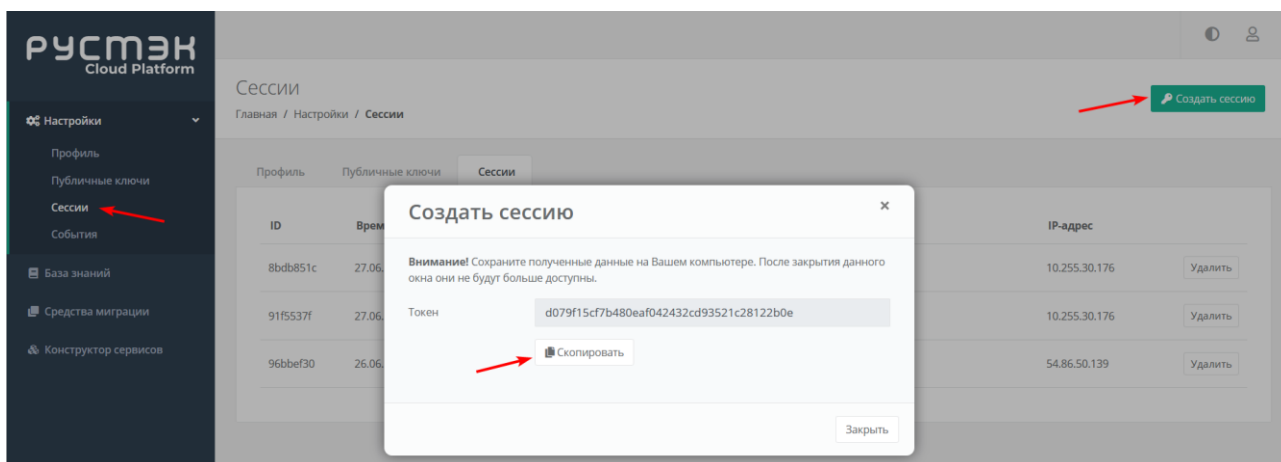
РУСТЭК
Cloud Platform

Настройки
Профиль
Публичные ключи
Сессии
События
База знаний
Средства миграции
Конструктор сервисов

Сессии
Главная / Настройки / Сессии

Создать сессию

Профиль
Публичные ключи
Сессии

| ID | Врем | IP-адрес | |
|---|---|---|---|
| 8bdb851c | 27.06. | 10.255.30.176 | Удалить |
| 91f5537f | 27.06. | 10.255.30.176 | Удалить |
| 96bbef30 | 26.06. | 54.86.50.139 | Удалить |

Создать сессию
×
Внимание! Сохраните полученные данные на Вашем компьютере. После закрытия данного окна они не будут больше доступны.
Токен d079f15cf7b480eaf042432cd93521c28122b0e
Скопировать
Закрыть